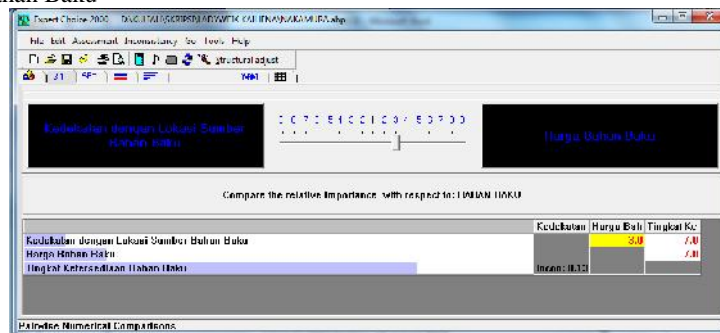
ahan Baku

Expert Choice 2000 D:\KULIAH\SKRIPSI\ADY\WTK KALIBENING\NAKAMURA.ahp

File Edit Assessment Inconsistency Go Tools Help

structural adjust

Kedekatan dengan Lokasi Sumber Bahan Baku

Harga Bahan Baku

Compare the relative importance with respect to: BAHAN BAKU

| | Kedekatan | Harga Bah | Tingkat Ke |
|---|---|---|---|
| Kedekatan dengan Lokasi Sumber Bahan Baku | | 3.0 | 7.0 |
| Harga Bahan Baku | | | 7.0 |
| Tingkat Ketersediaan Bahan Baku | Incon: 0.13 | | |

Pairwise Numerical Comparisons